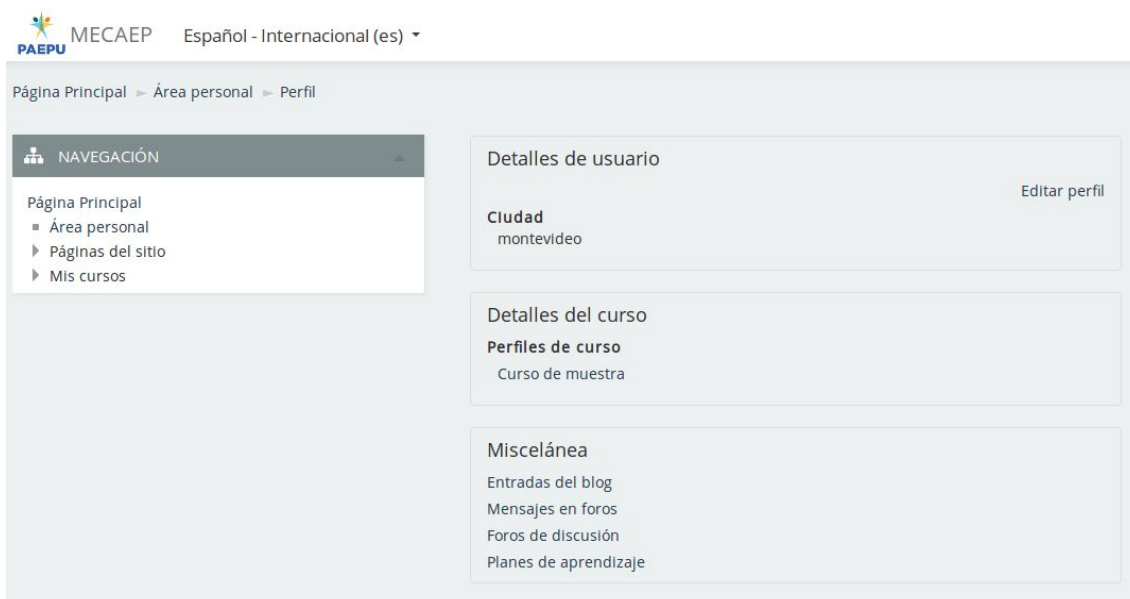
PAEPU MECAEP Español - Internacional (es)

Página Principal ► Área personal ► Perfil

NAVEGACIÓN

Página Principal
Área personal
Páginas del sitio
Mis cursos

Detalles de usuario

Editar perfil

Ciudad
montevideo

Detalles del curso

Perfiles de curso
Curso de muestra

Miscelánea

Entradas del blog
Mensajes en foros
Foros de discusión
Planes de aprendizaje